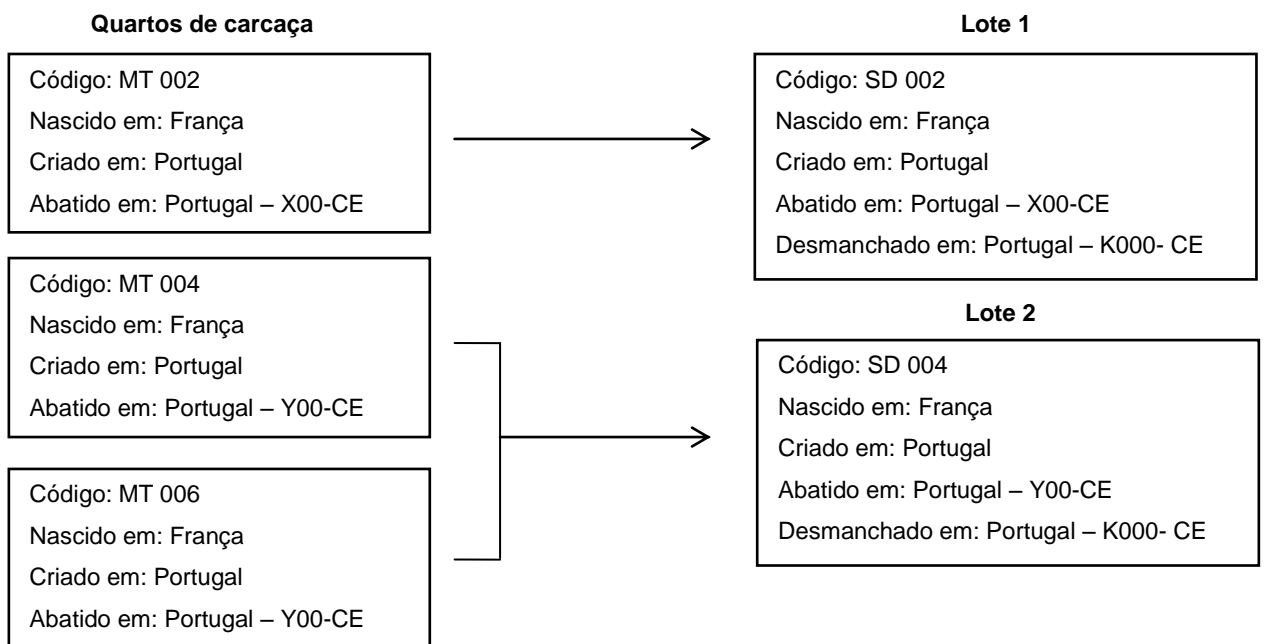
Quartos de carcaça

Código: MT 002
Nascido em: França
Criado em: Portugal
Abatido em: Portugal – X00-CE

Código: MT 004
Nascido em: França
Criado em: Portugal
Abatido em: Portugal – Y00-CE

Código: MT 006
Nascido em: França
Criado em: Portugal
Abatido em: Portugal – Y00-CE

Lote 1

Código: SD 002
Nascido em: França
Criado em: Portugal
Abatido em: Portugal – X00-CE
Desmanchado em: Portugal – K000- CE

Lote 2

Código: SD 004
Nascido em: França
Criado em: Portugal
Abatido em: Portugal – Y00-CE
Desmanchado em: Portugal – K000- CE